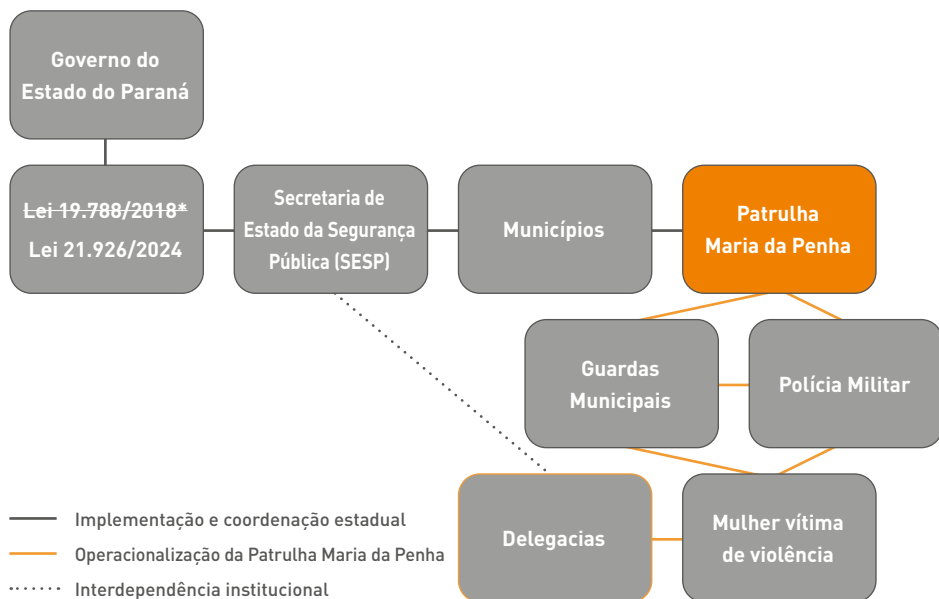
Governo do Estado do Paraná

~~Lei 19.788/2018*~~
Lei 21.926/2024

Secretaria de Estado da Segurança Pública (SESP)

Municípios

Patrulha Maria da Penha

Guardas Municipais

Polícia Militar

Delegacias

Mulher vítima de violência

Implementação e coordenação estadual

Operacionalização da Patrulha Maria da Penha

Interdependência institucional